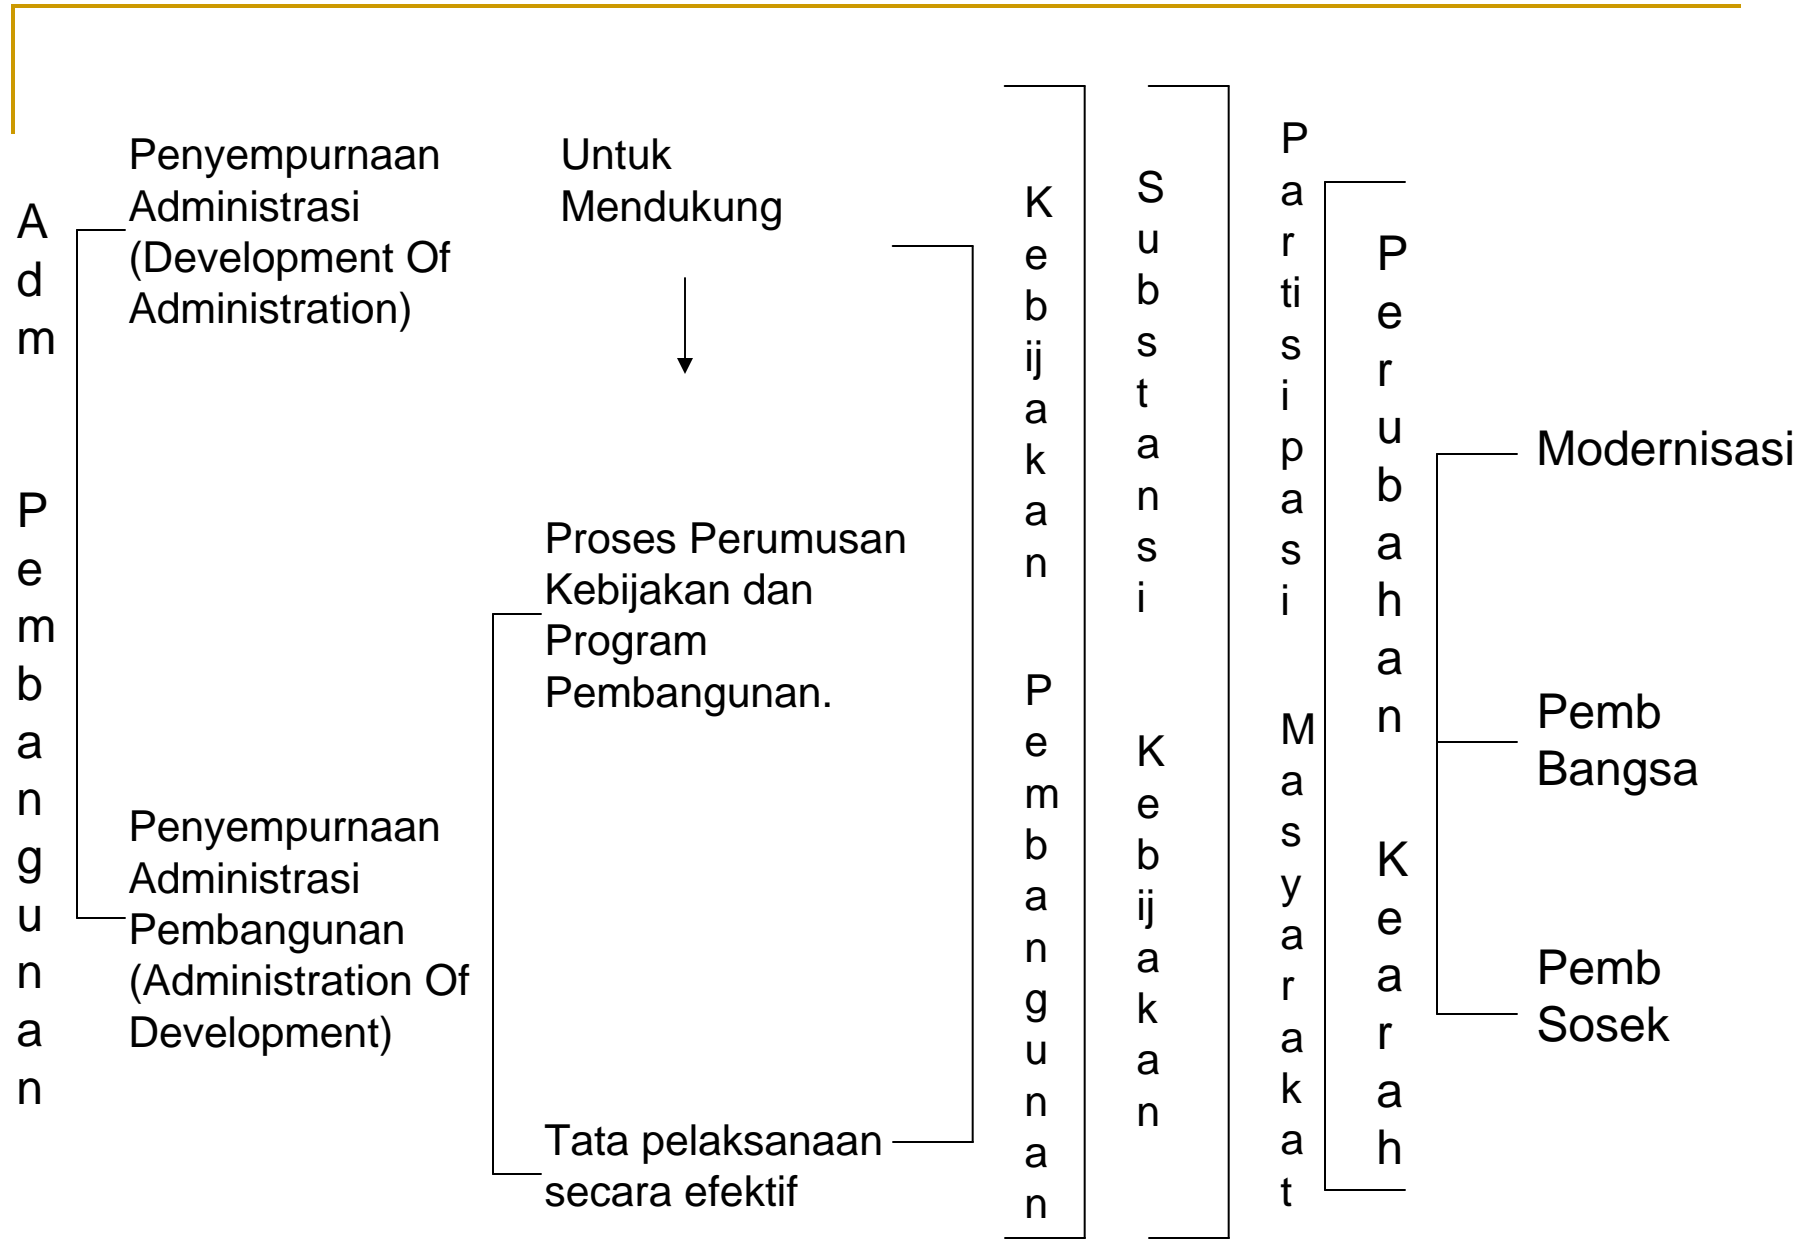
Adm Pembangunan

Penyempurnaan Administrasi (Development Of Administration)

Penyempurnaan Administrasi Pembangunan (Administration Of Development)

Untuk Mendukung

Proses Perumusan Kebijakan dan Program Pembangunan.

Tata pelaksanaan secara efektif

Kebijakan Pembangunan

Substansi Kebijakan

Partisipasi Masyarakat

Perubahan Kearah

Modernisasi

Pemb Bangsa

Pemb Sosek